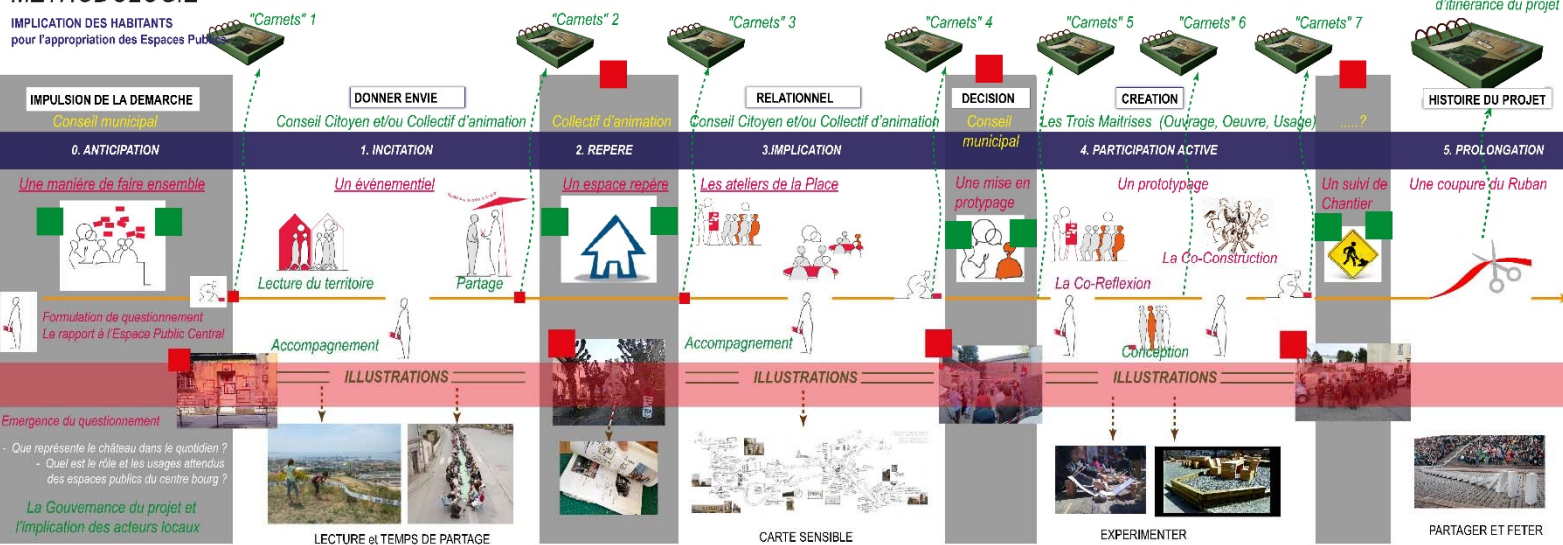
METHODOLOGIE

IMPLICATION DES HABITANTS
pour l'appropriation des Espaces Publics

"Carnets" 1
"Carnets" 2
"Carnets" 3
"Carnets" 4
"Carnets" 5
"Carnets" 6
"Carnets" 7
d'itinérance du projet

IMPULSION DE LA DEMARCHE
Conseil municipal
0. ANTICIPATION
Une manière de faire ensemble
Formulation de questionnement
Le rapport à l'Espace Public Central
Emergence du questionnement
- Que représente le château dans le quotidien ?
- Quel est le rôle et les usages attendus des espaces publics du centre bourg ?
La Gouvernance du projet et l'implication des acteurs locaux

DONNER ENVIE
Conseil Citoyen et/ou Collectif d'animation
1. INCITATION
Un événementiel
Lecture du territoire
Partage
Accompagnement
ILLUSTRATIONS
LECTURE et TEMPS DE PARTAGE

Collectif d'animation
2. REPERE
Un espace repère

RELATIONNEL
Conseil Citoyen et/ou Collectif d'animation
3.IMPLICATION
Les ateliers de la Place
Accompagnement
ILLUSTRATIONS
CARTE SENSIBLE

DECISION
Conseil municipal
Une mise en protypage

CREATION
Les Trois Maitrises (Ouvrage, Oeuvre, Usage)
4. PARTICIPATION ACTIVE
Un prototypage
La Co-Construction
La Co-Reflexion
Conception
ILLUSTRATIONS
EXPERIMENTER

.....?
Un suivi de Chantier

HISTOIRE DU PROJET
5. PROLONGATION
Une coupure du Ruban
PARTAGER ET FETER